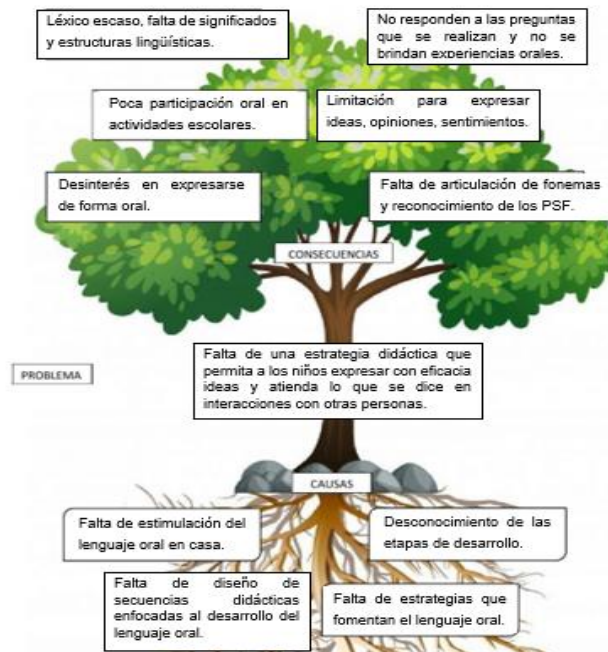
Léxico escaso, falta de significados y estructuras lingüísticas.

No responden a las preguntas que se realizan y no se brindan experiencias orales.

Poca participación oral en actividades escolares.

Limitación para expresar ideas, opiniones, sentimientos.

Desinterés en expresarse de forma oral.

Falta de articulación de fonemas y reconocimiento de los PSF.

CONSECUENCIAS

PROBLEMA

Falta de una estrategia didáctica que permita a los niños expresar con eficacia ideas y atienda lo que se dice en interacciones con otras personas.

CAUSAS

Falta de estimulación del lenguaje oral en casa.

Desconocimiento de las etapas de desarrollo.

Falta de diseño de secuencias didácticas enfocadas al desarrollo del lenguaje oral.

Falta de estrategias que fomentan el lenguaje oral.